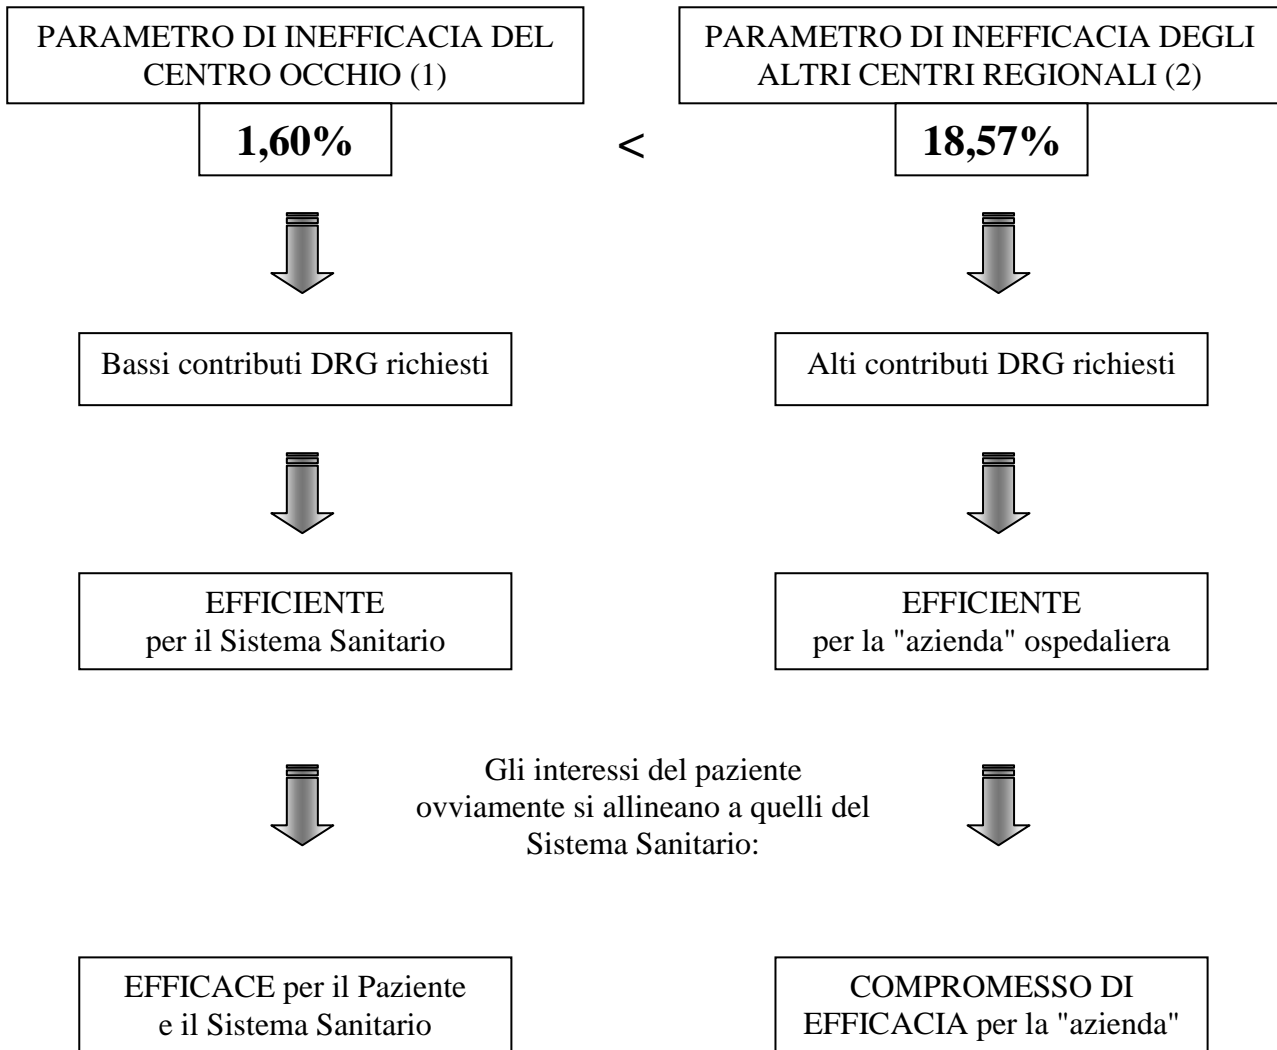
PARAMETRO DI INEFFICACIA DEL CENTRO OCCHIO (1)

1,60%

<

PARAMETRO DI INEFFICACIA DEGLI ALTRI CENTRI REGIONALI (2)

18,57%

Bassi contributi DRG richiesti

Alti contributi DRG richiesti

EFFICIENTE
per il Sistema Sanitario

EFFICIENTE
per la "azienda" ospedaliera

Gli interessi del paziente ovviamente si allineano a quelli del Sistema Sanitario:

EFFICACE per il Paziente e il Sistema Sanitario

COMPROMESSO DI EFFICACIA per la "azienda"